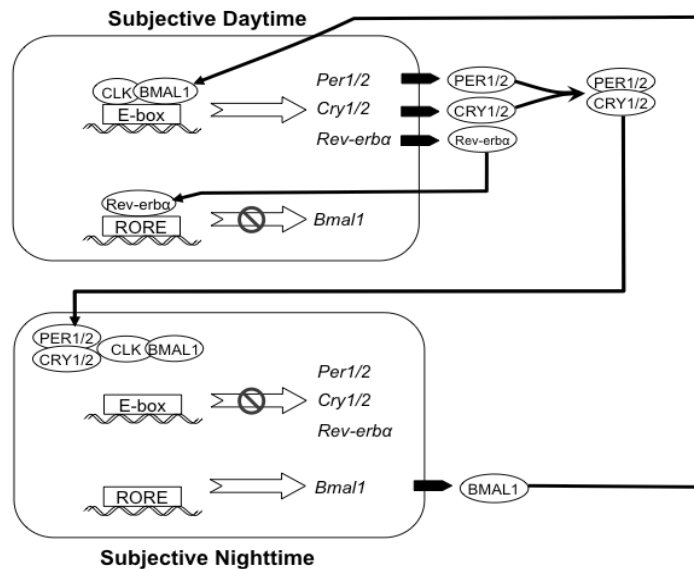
Subjective Daytime

CLK BMAL1
E-box
Per1/2
Cry1/2
Rev-erbα
PER1/2
CRY1/2
Rev-erbα
PER1/2
CRY1/2

Rev-erbα
RORE
Bmal1

PER1/2
CRY1/2
CLK BMAL1
E-box
Per1/2
Cry1/2
Rev-erbα

RORE
Bmal1
BMAL1

Subjective Nighttime